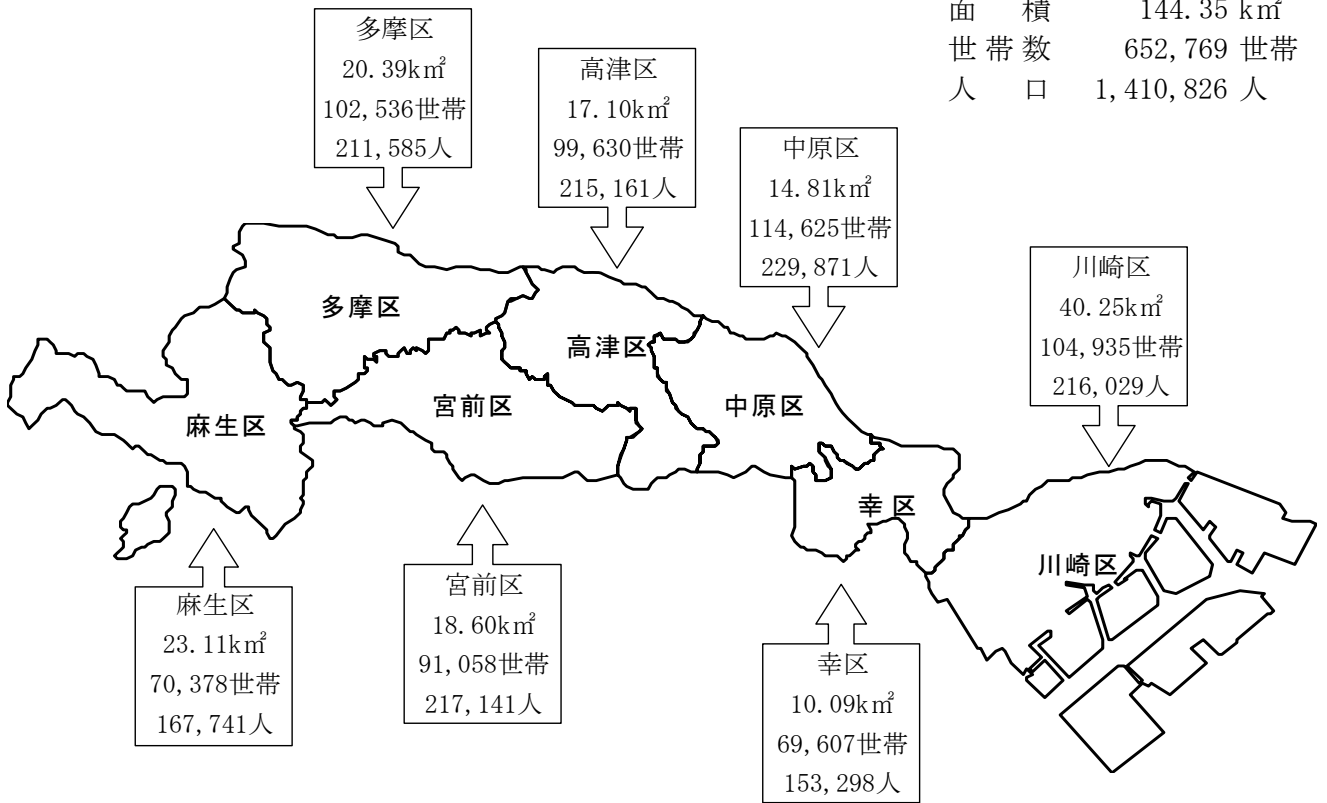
面　積　144.35 k㎡
世帯数　652,769 世帯
人　口　1,410,826 人

多摩区
20.39k㎡
102,536世帯
211,585人

高津区
17.10k㎡
99,630世帯
215,161人

中原区
14.81k㎡
114,625世帯
229,871人

川崎区
40.25k㎡
104,935世帯
216,029人

多摩区

高津区

麻生区

宮前区

中原区

幸 区

川崎区

麻生区
23.11k㎡
70,378世帯
167,741人

宮前区
18.60k㎡
91,058世帯
217,141人

幸区
10.09k㎡
69,607世帯
153,298人